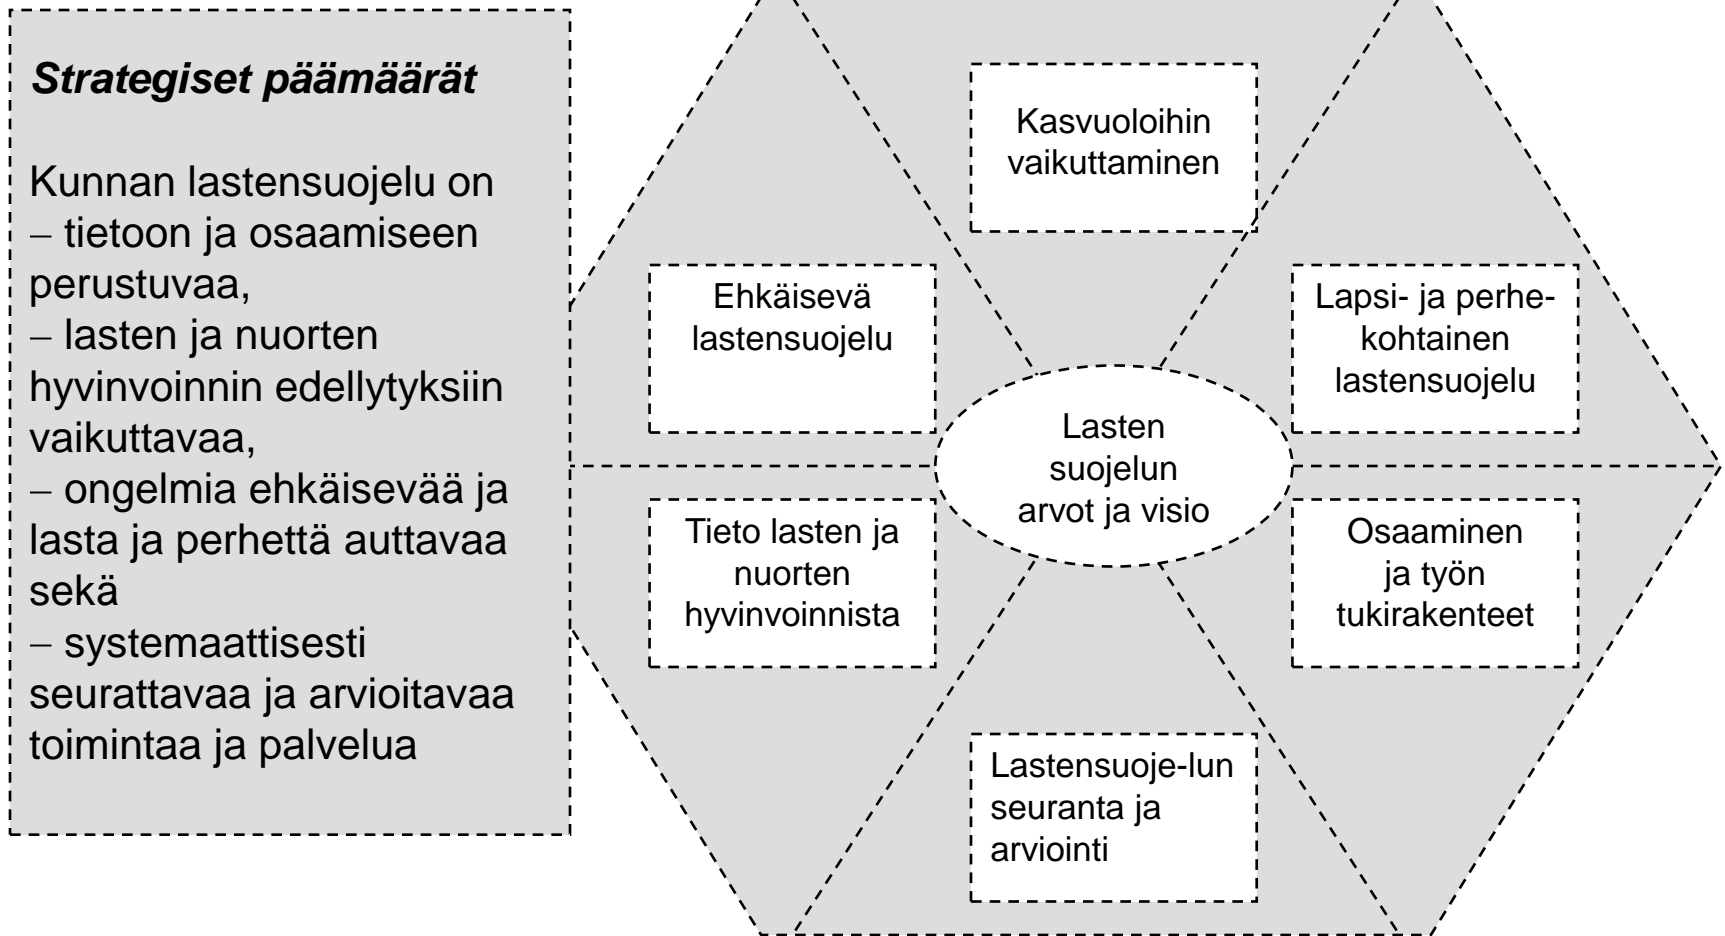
***Strategiset päämäärät***

Kunnan lastensuojelu on
– tietoon ja osaamiseen perustuvaa,
– lasten ja nuorten hyvinvoinnin edellytyksiin vaikuttavaa,
– ongelmia ehkäisevää ja lasta ja perhettä auttavaa sekä
– systemaattisesti seurattavaa ja arvioitavaa toimintaa ja palvelua

Kasvuoloihin vaikuttaminen

Ehkäisevä lastensuojelu

Lapsi- ja perhekohtainen lastensuojelu

Lasten suojelun arvot ja visio

Tieto lasten ja nuorten hyvinvoinnista

Osaaminen ja työn tukirakenteet

Lastensuoje-lun seuranta ja arviointi